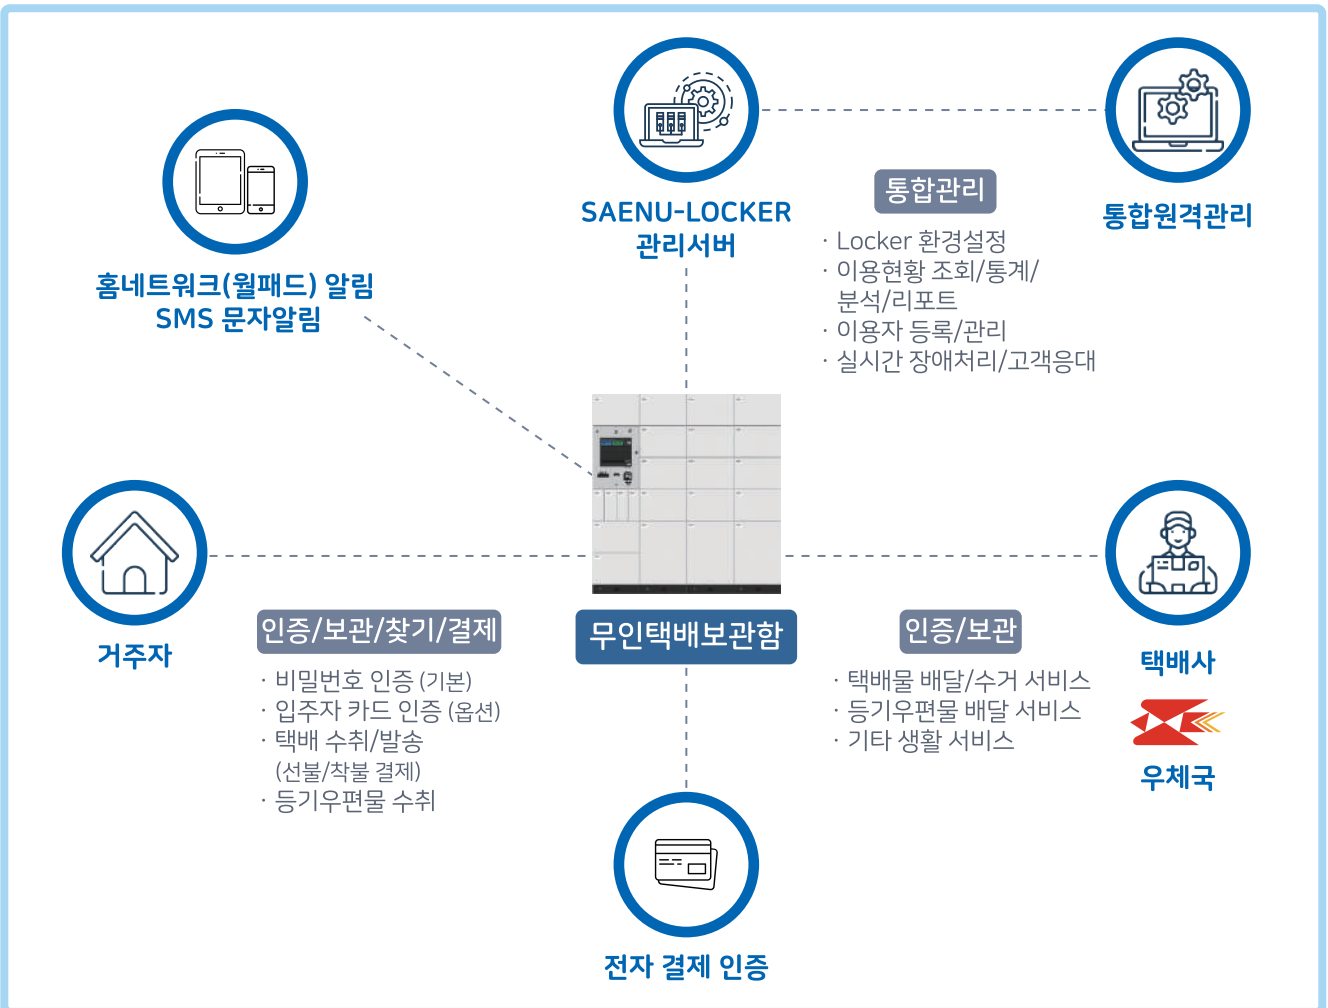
SAENU-LOCKER
관리서버

통합원격관리

홈네트워크(월패드) 알림
SMS 문자알림

통합관리
· Locker 환경설정
· 이용현황 조회/통계/분석/리포트
· 이용자 등록/관리
· 실시간 장애처리/고객응대

거주자

인증/보관/찾기/결제
· 비밀번호 인증 (기본)
· 입주자 카드 인증 (옵션)
· 택배 수취/발송 (선불/착불 결제)
· 등기우편물 수취

무인택배보관함

인증/보관
· 택배물 배달/수거 서비스
· 등기우편물 배달 서비스
· 기타 생활 서비스

택배사

우체국

전자 결제 인증